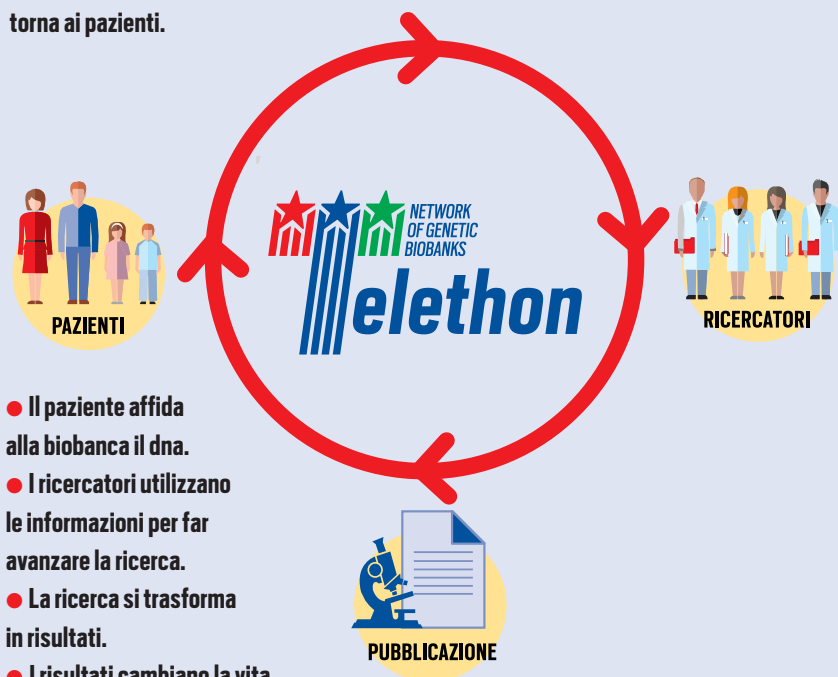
torna ai pazienti.

NETWORK OF GENETIC BIOBANKS
Telethon

PAZIENTI

RICERCATORI

PUBBLICAZIONE

● Il paziente affida alla biobanca il dna.
● I ricercatori utilizzano le informazioni per far avanzare la ricerca.
● La ricerca si trasforma in risultati.
● I risultati cambiano la vita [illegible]